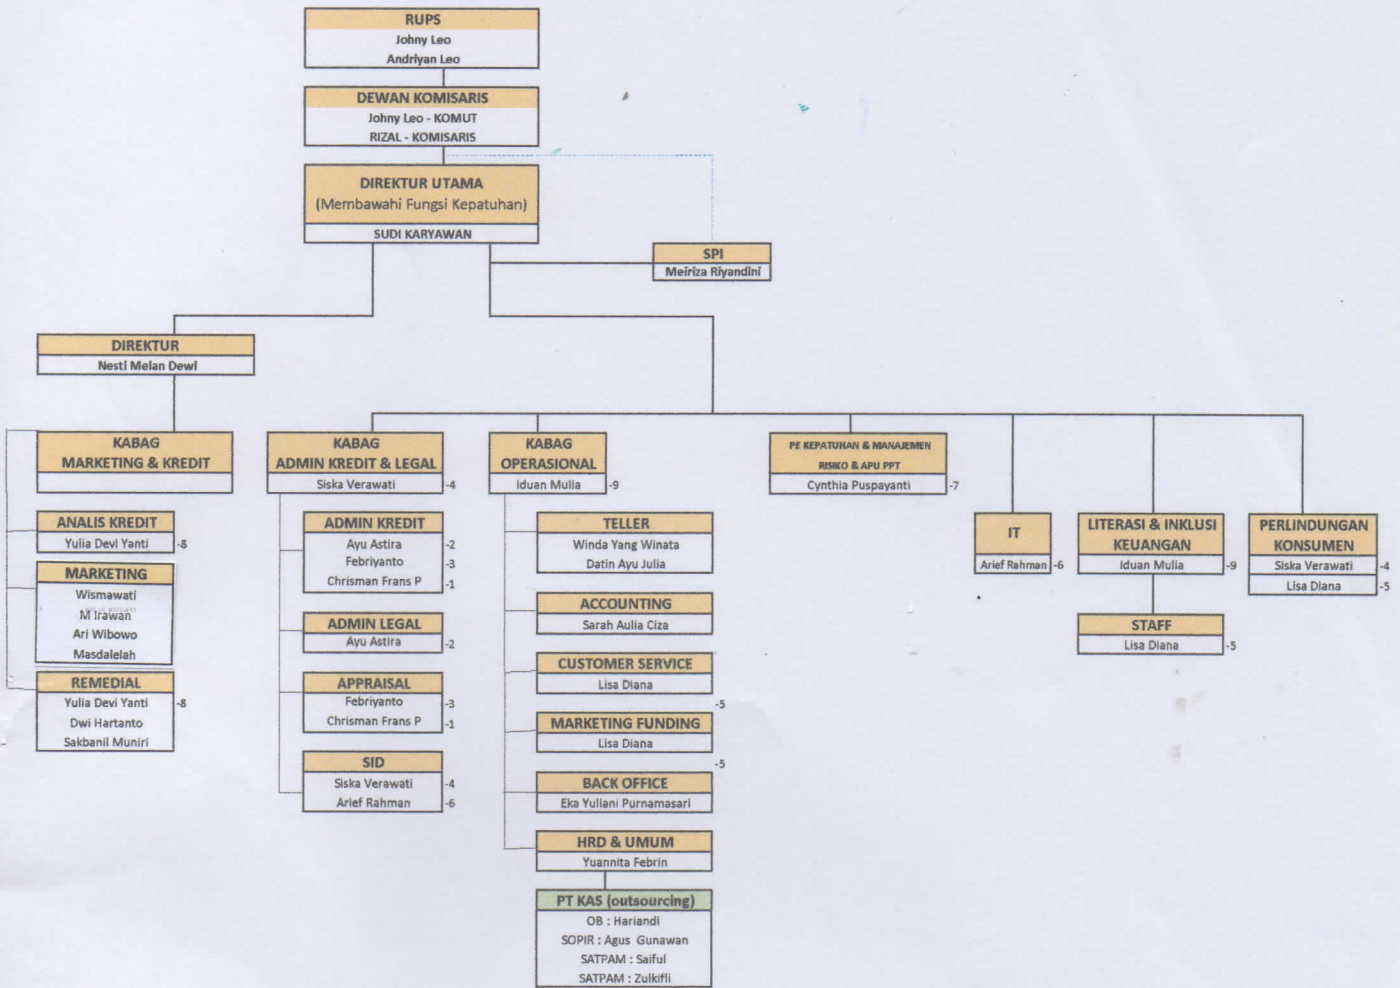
RUPS
Johny Leo
Andriyan Leo

DEWAN KOMISARIS
Johny Leo - KOMUT
RIZAL - KOMISARIS

DIREKTUR UTAMA
(Membawahi Fungsi Kepatuhan)
SUDI KARYAWAN

SPI
Meiriza Riyandini

DIREKTUR
Nesti Melan Dewi

KABAG
MARKETING & KREDIT

ANALIS KREDIT
Yulia Devi Yanti -8

MARKETING
Wismawati
M Irawan
Ari Wibowo
Masdalelah

REMEDIAL
Yulia Devi Yanti -8
Dwi Hartanto
Sakbanil Muniri

KABAG
ADMIN KREDIT & LEGAL
Siska Verawati -4

ADMIN KREDIT
Ayu Astira -2
Febriyanto -3
Chrisman Frans P -1

ADMIN LEGAL
Ayu Astira -2

APPRAISAL
Febriyanto -3
Chrisman Frans P -1

SID
Siska Verawati -4
Arief Rahman -6

KABAG
OPERASIONAL
Iduan Mulia -9

TELLER
Winda Yang Winata
Datin Ayu Julia

ACCOUNTING
Sarah Aulia Ciza

CUSTOMER SERVICE
Lisa Diana -5

MARKETING FUNDING
Lisa Diana -5

BACK OFFICE
Eka Yuliani Purnamasari

HRD & UMUM
Yuannita Febrin

PT KAS (outsourcing)
OB : Hariandi
SOPIR : Agus Gunawan
SATPAM : Saiful
SATPAM : Zulkifli

PE KEPATUHAN & MANAJEMEN
RISIKO & APU PPT
Cynthia Puspayanti -7

IT
Arief Rahman -6

LITERASI & INKLUSI
KEUANGAN
Iduan Mulia -9

STAFF
Lisa Diana -5

PERLINDUNGAN
KONSUMEN
Siska Verawati -4
Lisa Diana -5